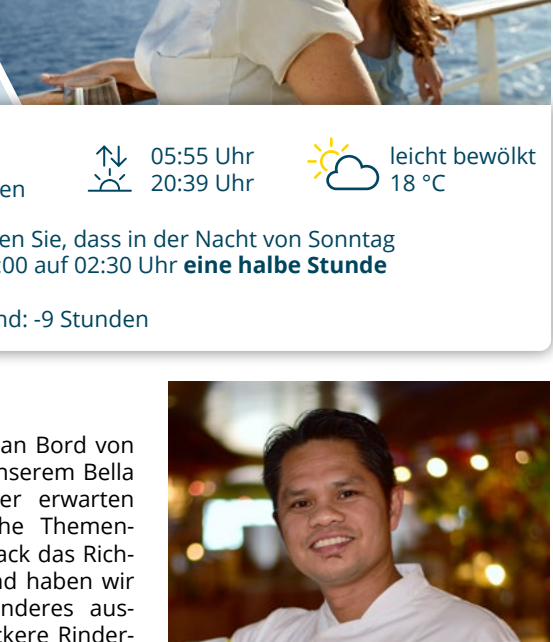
en

05:55 Uhr
20:39 Uhr

leicht bewölkt
18 °C

en Sie, dass in der Nacht von Sonntag
00 auf 02:30 Uhr **eine halbe Stunde**

nd: -9 Stunden

an Bord von
nserem Bella
er erwarten
he Themen-
ack das Rich-
d haben wir
nderes aus-
ckere Rinder-